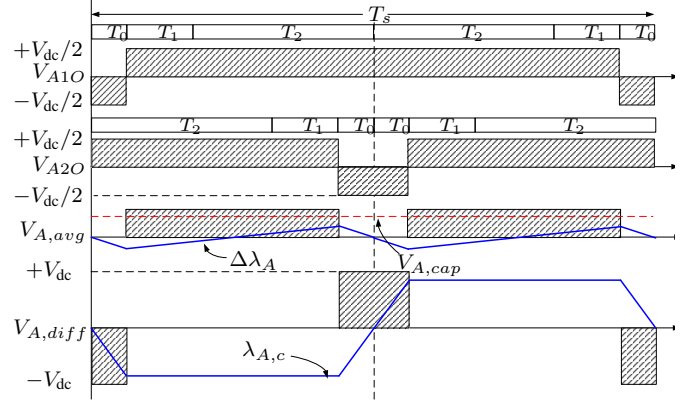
$T_s$

$T_0$ $T_1$ $T_2$ $T_2$ $T_1$ $T_0$

$+V_{\mathrm{dc}}/2$

$V_{A1O}$

$-V_{\mathrm{dc}}/2$

$T_2$ $T_1$ $T_0$ $T_0$ $T_1$ $T_2$

$+V_{\mathrm{dc}}/2$

$V_{A2O}$

$-V_{\mathrm{dc}}/2$

$V_{A,avg}$

$\Delta\lambda_A$

$V_{A,cap}$

$+V_{\mathrm{dc}}$

$V_{A,diff}$

$\lambda_{A,c}$

$-V_{\mathrm{dc}}$